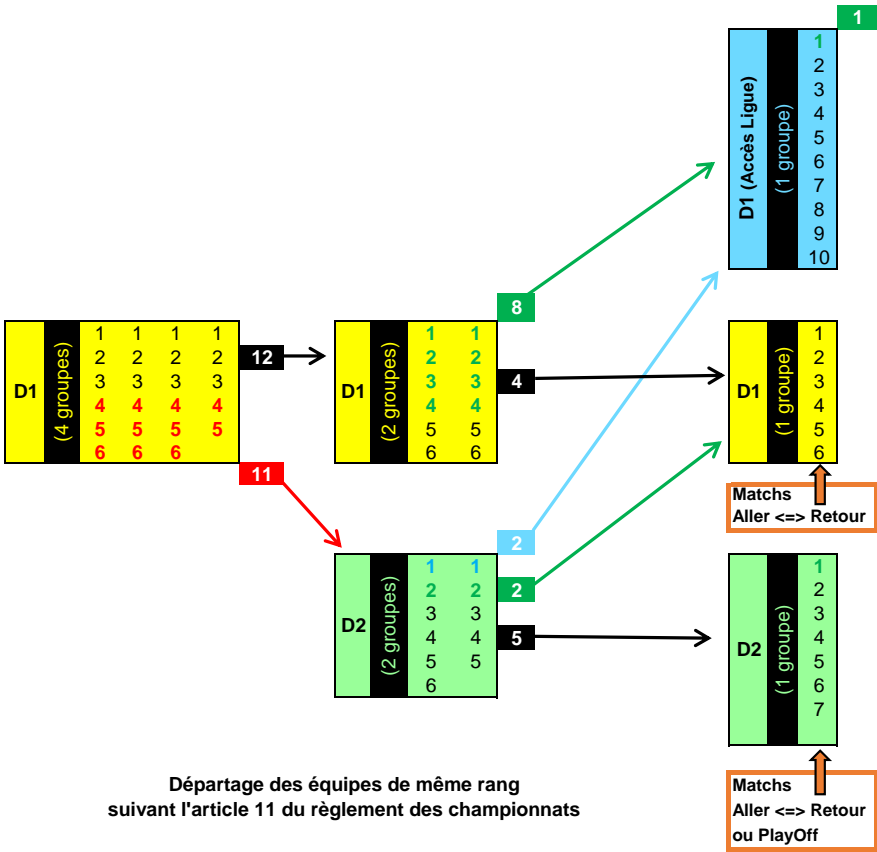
D1
(4 groupes)

| 1 | 1 | 1 | 1 |
|---|---|---|---|
| 2 | 2 | 2 | 2 |
| 3 | 3 | 3 | 3 |
| 4 | 4 | 4 | 4 |
| 5 | 5 | 5 | 5 |
| 6 | 6 | 6 | |

12

11

D1
(2 groupes)

| 1 | 1 |
|---|---|
| 2 | 2 |
| 3 | 3 |
| 4 | 4 |
| 5 | 5 |
| 6 | 6 |

8

4

D2
(2 groupes)

| 1 | 1 |
|---|---|
| 2 | 2 |
| 3 | 3 |
| 4 | 4 |
| 5 | 5 |
| 6 | |

2

2

5

1

D1 (Accès Ligue)
(1 groupe)
1
2
3
4
5
6
7
8
9
10

D1
(1 groupe)
1
2
3
4
5
6

Matchs
Aller <=> Retour

D2
(1 groupe)
1
2
3
4
5
6
7

Matchs
Aller <=> Retour
ou PlayOff

Départage des équipes de même rang
suivant l'article 11 du règlement des championnats